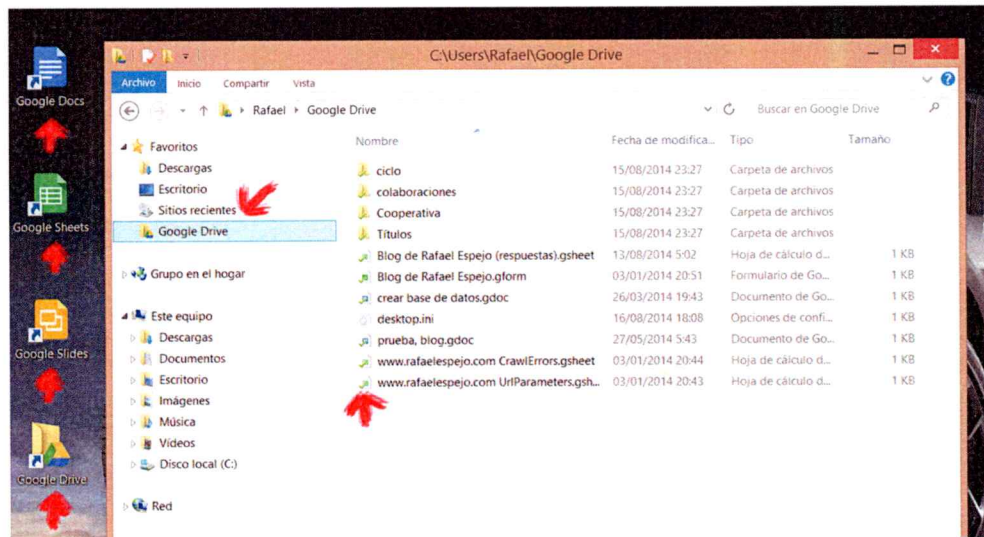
Google Docs

Google Sheets

Google Slides

Google Drive

C:\Users\Rafael\Google Drive

Archivo Inicio Compartir Vista

Rafael ▸ Google Drive

Buscar en Google Drive

Favoritos
Descargas
Escritorio
Sitios recientes
Google Drive

Grupo en el hogar

Este equipo
Descargas
Documentos
Escritorio
Imágenes
Música
Vídeos
Disco local (C:)

Red

| Nombre | Fecha de modifica... | Tipo | Tamaño |
|---|---|---|---|
| ciclo | 15/08/2014 23:27 | Carpeta de archivos | |
| colaboraciones | 15/08/2014 23:27 | Carpeta de archivos | |
| Cooperativa | 15/08/2014 23:27 | Carpeta de archivos | |
| Títulos | 15/08/2014 23:27 | Carpeta de archivos | |
| Blog de Rafael Espejo (respuestas).gsheet | 13/08/2014 5:02 | Hoja de cálculo d... | 1 KB |
| Blog de Rafael Espejo.gform | 03/01/2014 20:51 | Formulario de Go... | 1 KB |
| crear base de datos.gdoc | 26/03/2014 19:43 | Documento de Go... | 1 KB |
| desktop.ini | 16/08/2014 18:08 | Opciones de confi... | 1 KB |
| prueba, blog.gdoc | 27/05/2014 5:43 | Documento de Go... | 1 KB |
| www.rafaelespejo.com CrawlErrors.gsheet | 03/01/2014 20:44 | Hoja de cálculo d... | 1 KB |
| www.rafaelespejo.com UrlParameters.gsh... | 03/01/2014 20:43 | Hoja de cálculo d... | 1 KB |